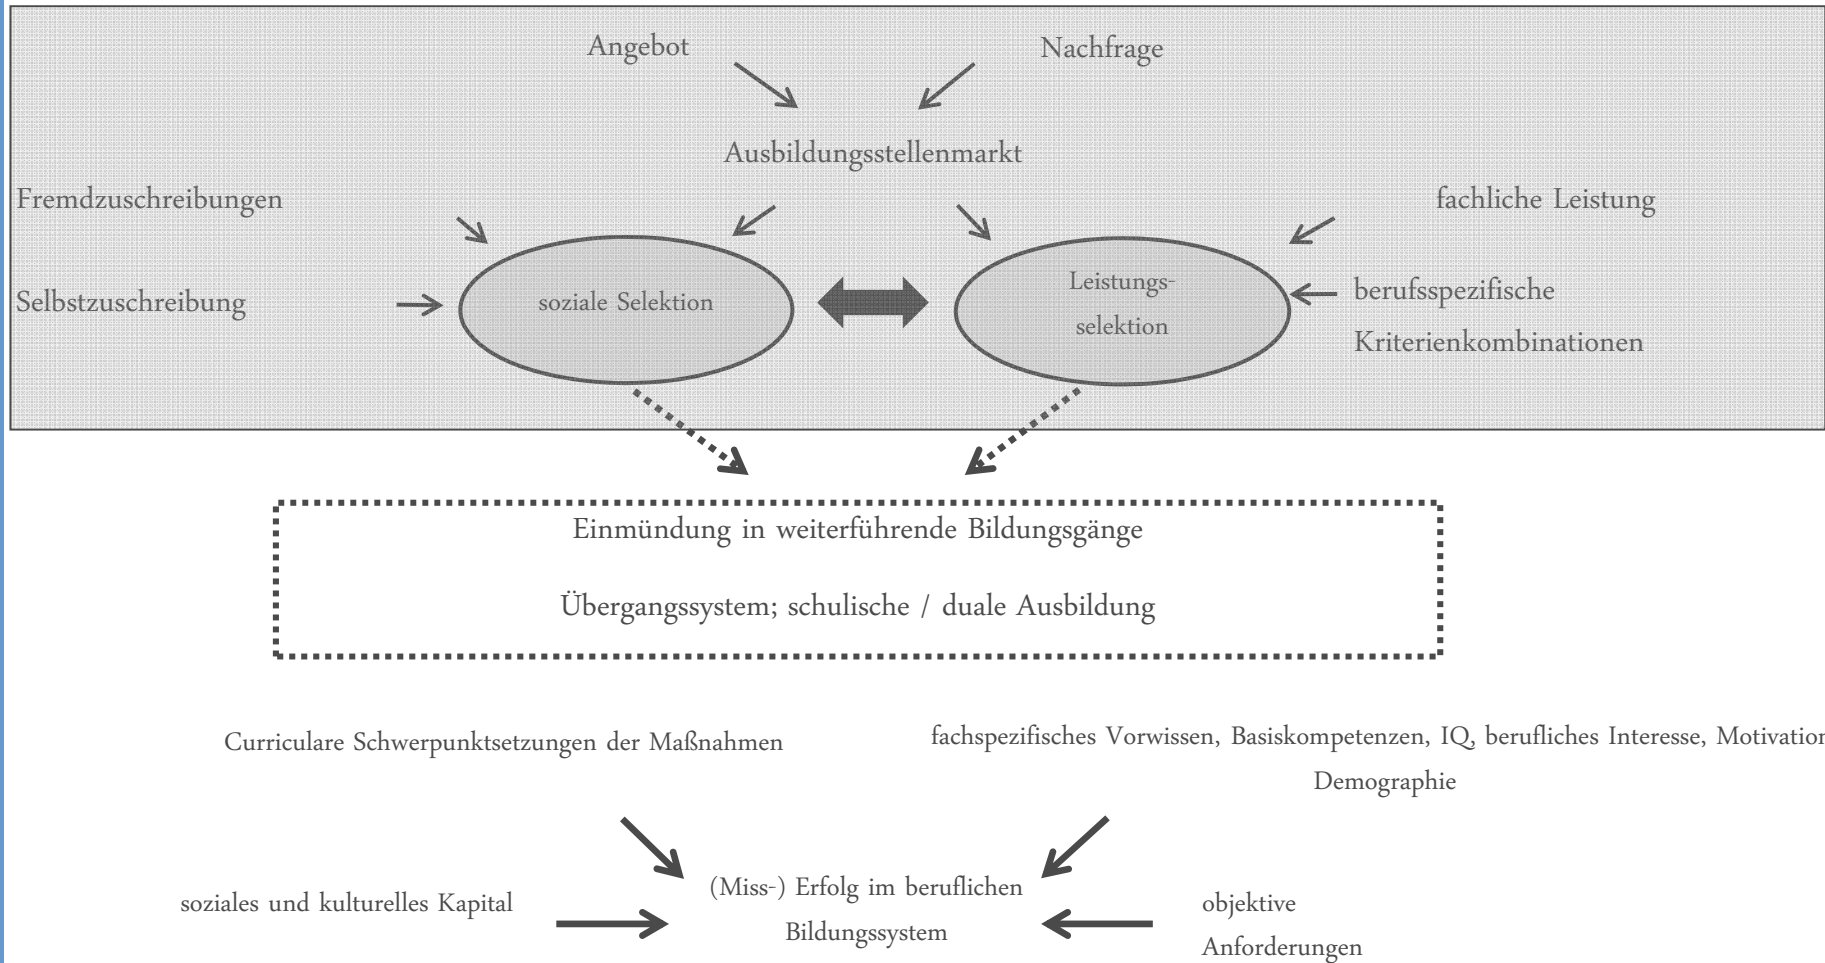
Angebot

Nachfrage

Ausbildungsstellenmarkt

Fremdzuschreibungen

fachliche Leistung

Selbstzuschreibung

soziale Selektion

Leistungsselektion

berufsspezifische Kriterienkombinationen

Einmündung in weiterführende Bildungsgänge

Übergangssystem; schulische / duale Ausbildung

Curriculare Schwerpunktsetzungen der Maßnahmen

fachspezifisches Vorwissen, Basiskompetenzen, IQ, berufliches Interesse, Motivation

Demographie

soziales und kulturelles Kapital

(Miss-) Erfolg im beruflichen Bildungssystem

objektive Anforderungen